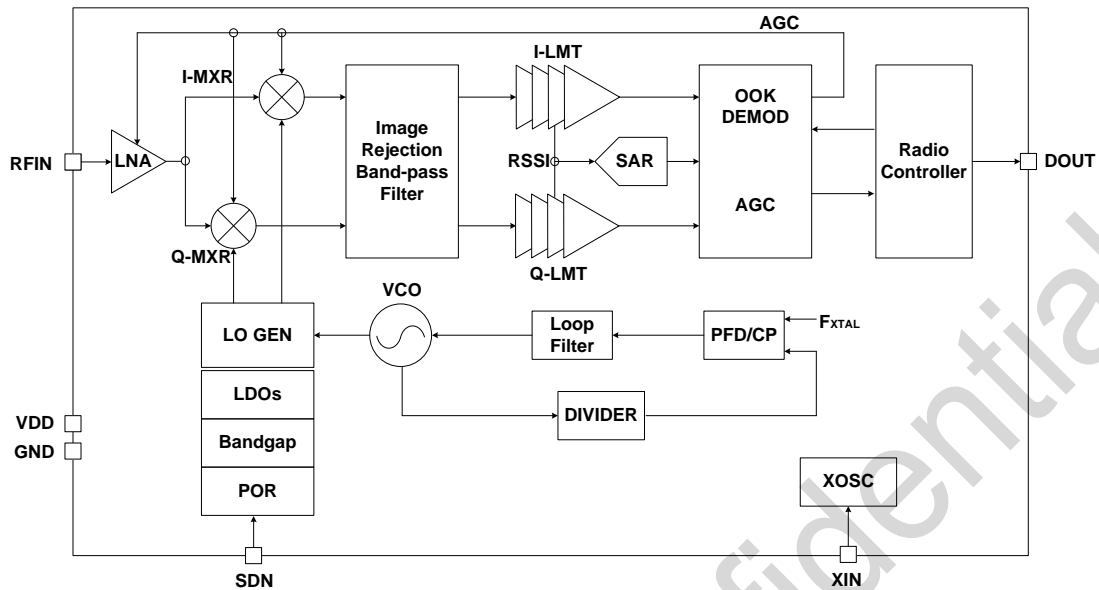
AGC
I-MXR
Image Rejection Band-pass Filter
I-LMT
OOK DEMOD
Radio Controller
RFIN
LNA
RSSI
SAR
DOUT
AGC
Q-MXR
Q-LMT
VCO
LO GEN
Loop Filter
PFD/CP
$F_{XTAL}$
LDOs
DIVIDER
VDD
GND
Bandgap
XOSC
POR
SDN
XIN
Confidential